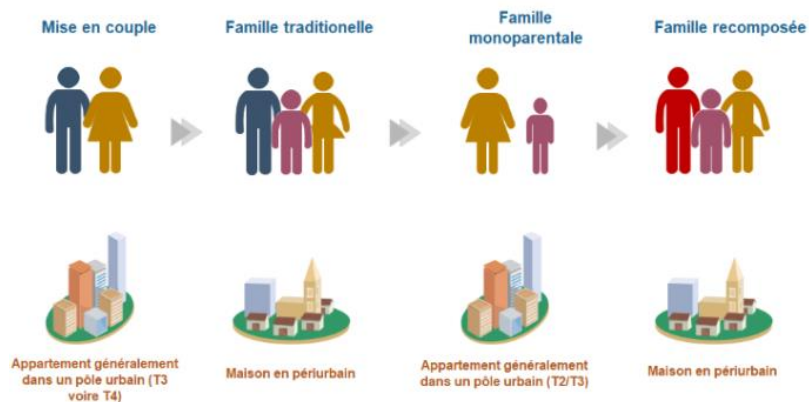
Mise en couple

Famille traditionelle

Famille monoparentale

Famille recomposée

Appartement généralement dans un pôle urbain (T3 voire T4)

Maison en périurbain

Appartement généralement dans un pôle urbain (T2/T3)

Maison en périurbain